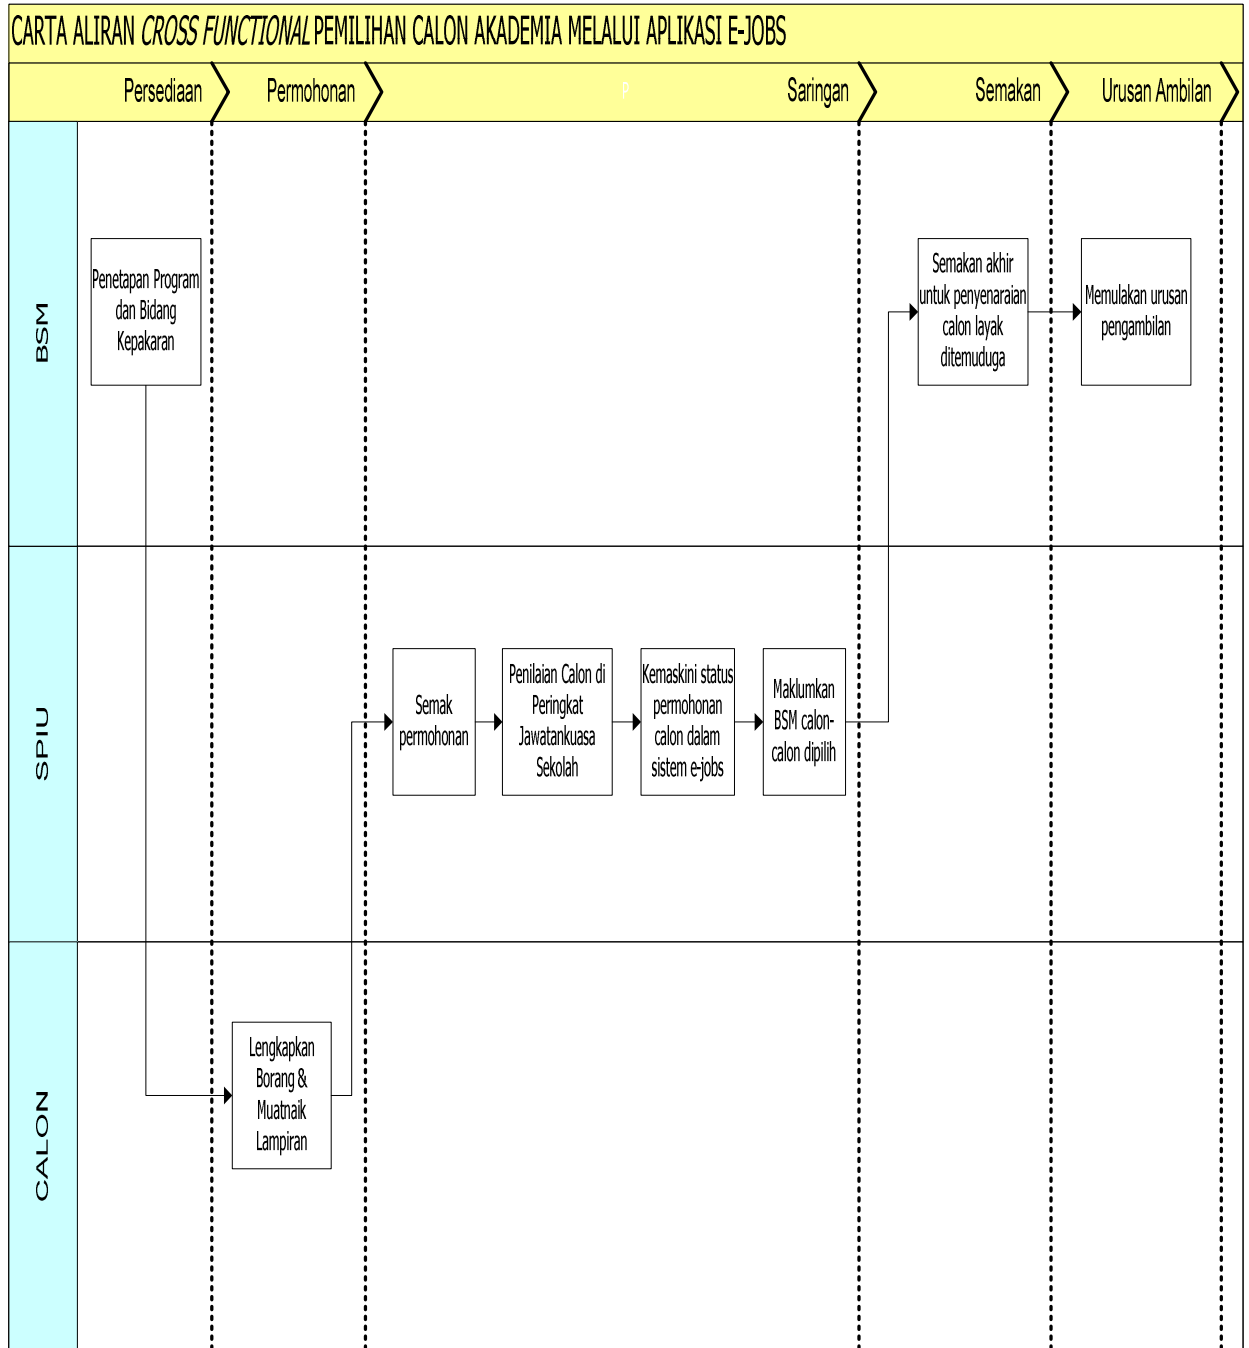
CARTA ALIRAN *CROSS FUNCTIONAL* PEMILIHAN CALON AKADEMIA MELALUI APLIKASI E-JOBS

Persediaan

Permohonan

Saringan

Semakan

Urusan Ambilan

BSM

Penetapan Program dan Bidang Kepakaran

Semakan akhir untuk penyenaraian calon layak ditemuduga

Memulakan urusan pengambilan

SPIU

Semak permohonan

Penilaian Calon di Peringkat Jawatankuasa Sekolah

Kemaskini status permohonan calon dalam sistem e-jobs

Maklumkan BSM calon-calon dipilih

CALON

Lengkapkan Borang & Muatnaik Lampiran